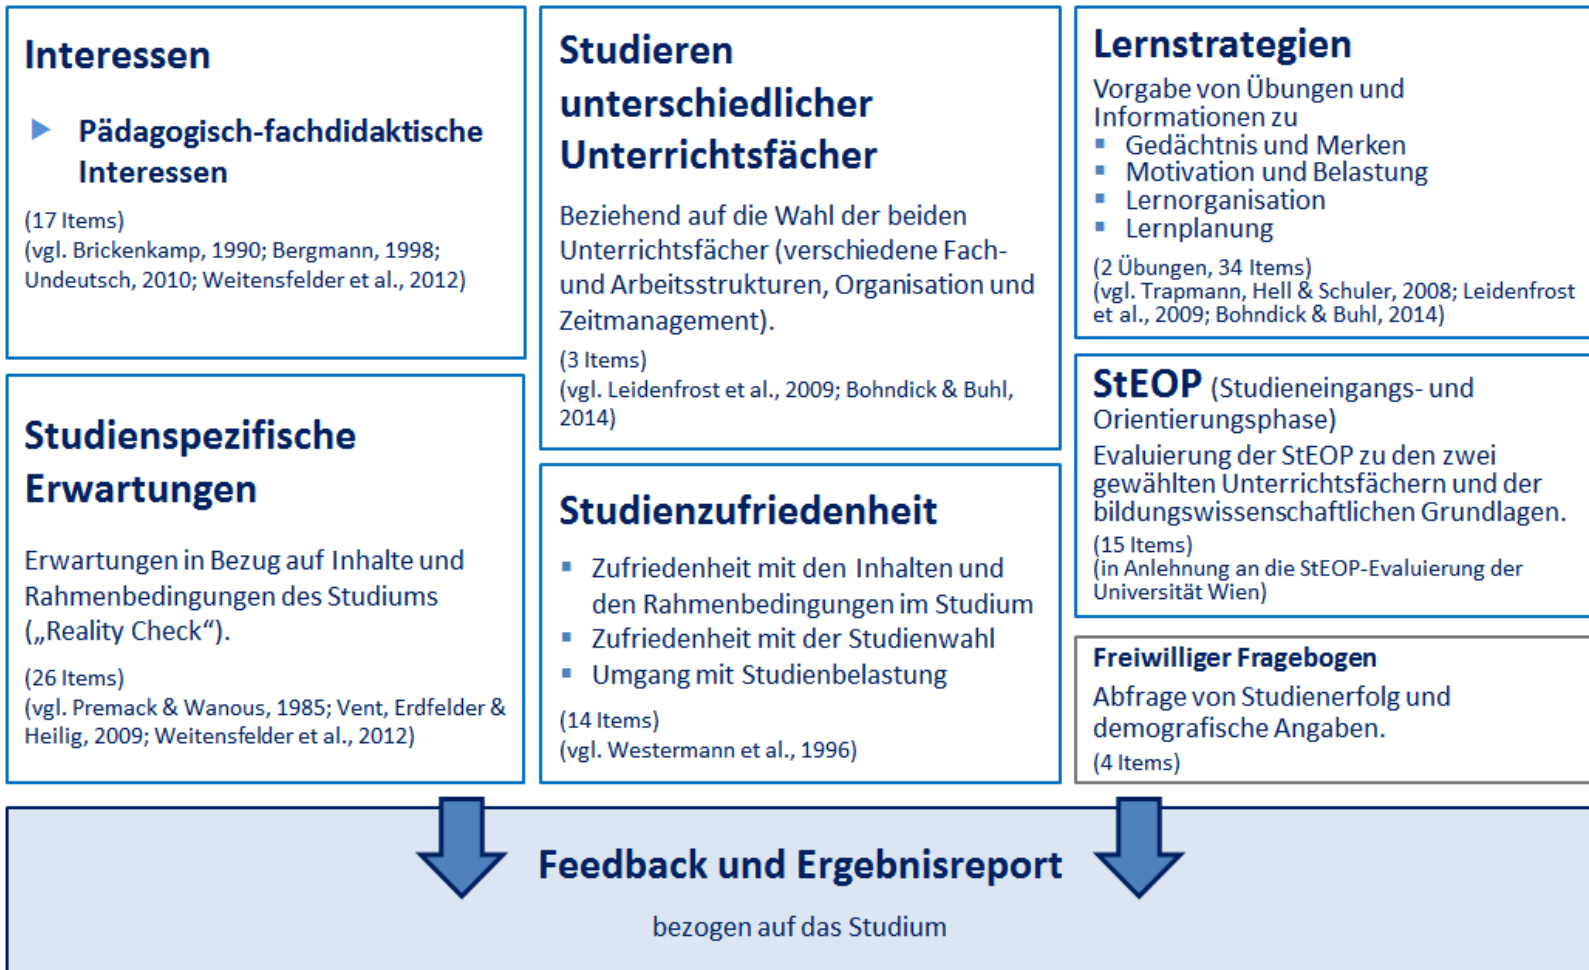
Interessen

▶ Pädagogisch-fachdidaktische Interessen

(17 Items)
(vgl. Brickenkamp, 1990; Bergmann, 1998; Undeutsch, 2010; Weitensfelder et al., 2012)

Studienspezifische Erwartungen

Erwartungen in Bezug auf Inhalte und Rahmenbedingungen des Studiums („Reality Check“).

(26 Items)
(vgl. Premack & Wanous, 1985; Vent, Erdfelder & Heilig, 2009; Weitensfelder et al., 2012)

Studieren unterschiedlicher Unterrichtsfächer

Beziehend auf die Wahl der beiden Unterrichtsfächer (verschiedene Fach- und Arbeitsstrukturen, Organisation und Zeitmanagement).

(3 Items)
(vgl. Leidenfrost et al., 2009; Bohndick & Buhl, 2014)

Studienzufriedenheit

▪ Zufriedenheit mit den Inhalten und den Rahmenbedingungen im Studium
▪ Zufriedenheit mit der Studienwahl
▪ Umgang mit Studienbelastung

(14 Items)
(vgl. Westermann et al., 1996)

Lernstrategien

Vorgabe von Übungen und Informationen zu
▪ Gedächtnis und Merken
▪ Motivation und Belastung
▪ Lernorganisation
▪ Lernplanung

(2 Übungen, 34 Items)
(vgl. Trapmann, Hell & Schuler, 2008; Leidenfrost et al., 2009; Bohndick & Buhl, 2014)

StEOP (Studieneingangs- und Orientierungsphase)

Evaluierung der StEOP zu den zwei gewählten Unterrichtsfächern und der bildungswissenschaftlichen Grundlagen.

(15 Items)
(in Anlehnung an die StEOP-Evaluierung der Universität Wien)

Freiwilliger Fragebogen

Abfrage von Studienerfolg und demografische Angaben.

(4 Items)

Feedback und Ergebnisreport

bezogen auf das Studium